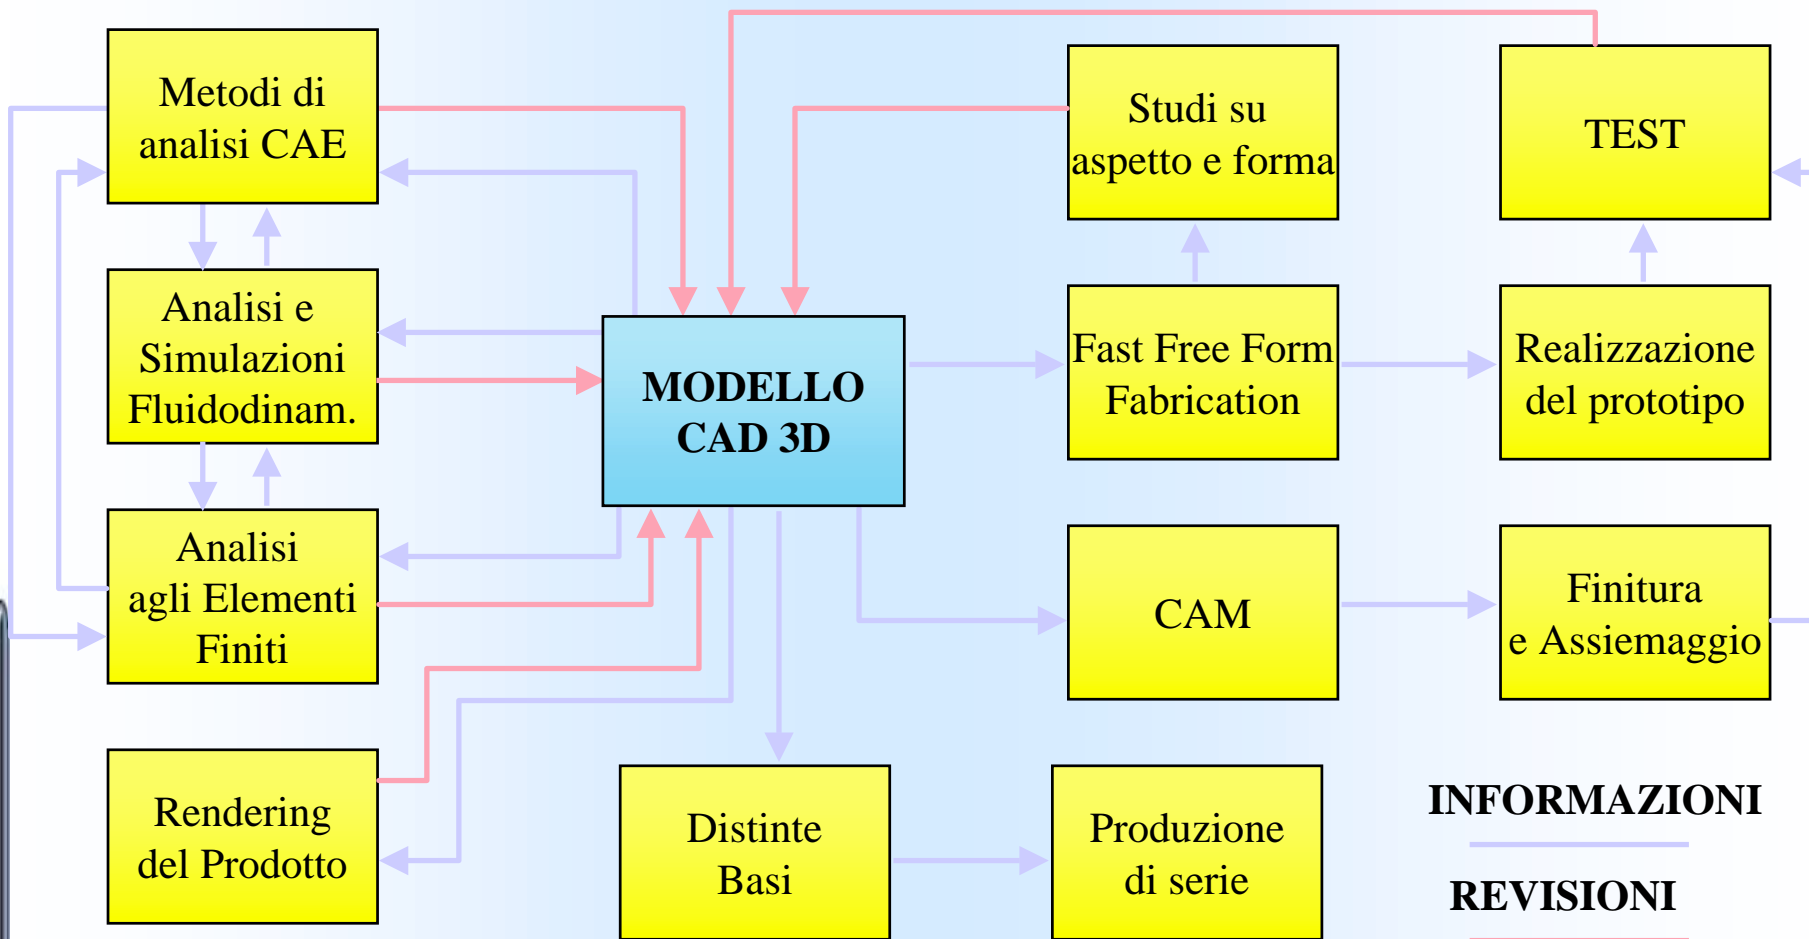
Metodi di analisi CAE

Studi su aspetto e forma

TEST

Analisi e Simulazioni Fluidodinam.

MODELLO CAD 3D

Fast Free Form Fabrication

Realizzazione del prototipo

Analisi agli Elementi Finiti

CAM

Finitura e Assiemaggio

Rendering del Prodotto

Distinte Basi

Produzione di serie

INFORMAZIONI

REVISIONI